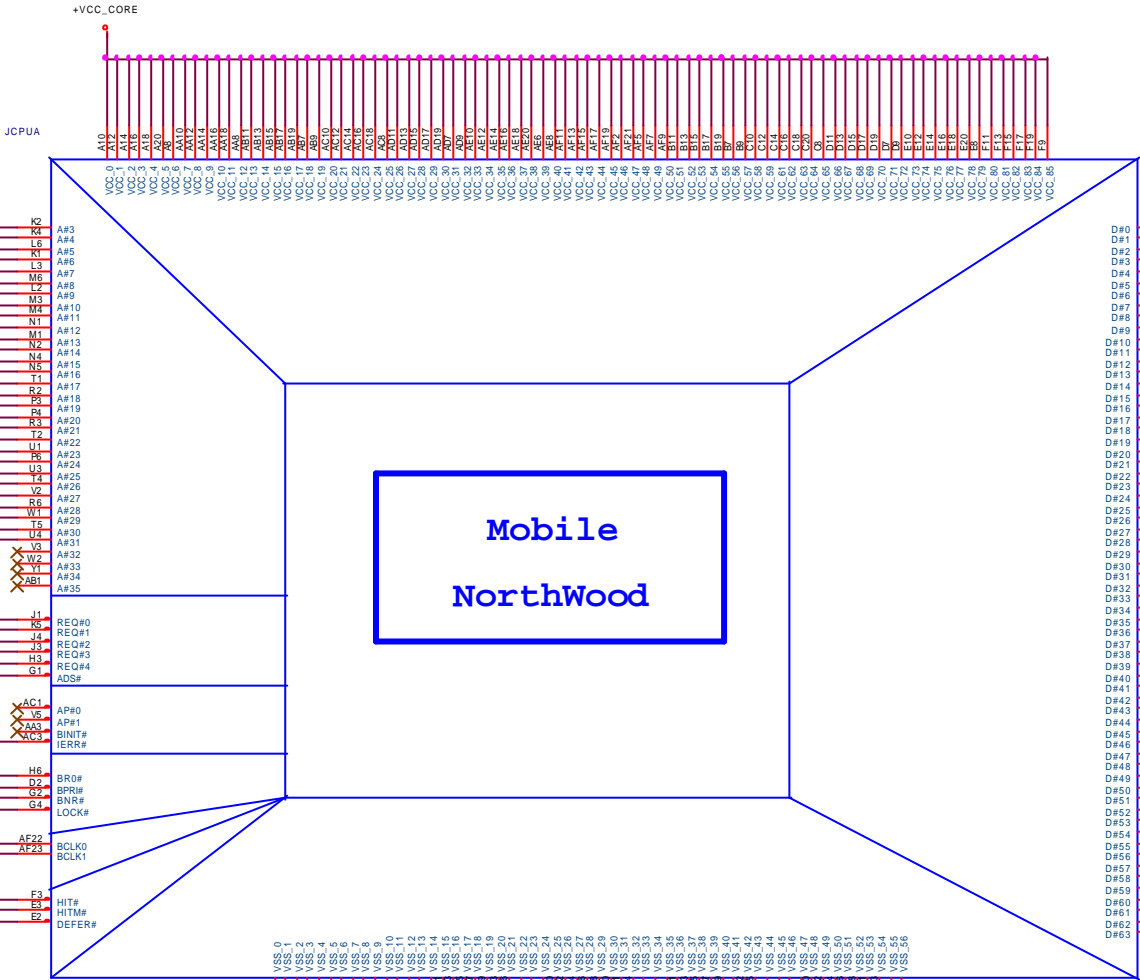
+VCC_CORE

JCPUA

A10 A12 A14 A16 A18 A20 A6 A8 AA10 AA12 AA14 AA16 AA18 AA8 AB11 AB13 AB15 AB17 AB19 AB7 AB9 AC10 AC12 AC14 AC16 AC18 AC8 AD11 AD13 AD15 AD17 AD19 AD7 AD9 AE10 AE12 AE14 AE16 AE18 AE20 AE6 AE8 AF11 AF13 AF15 AF17 AF19 AF2 AF21 AF5 AF7 AF9 B11 B13 B15 B17 B19 B7 B9 C10 C12 C14 C16 C18 C20 C8 D11 D13 D15 D17 D19 D7 D9 E10 E12 E14 E16 E18 E20 E8 F11 F13 F15 F17 F19 F9

VCC_0 VCC_1 VCC_2 VCC_3 VCC_4 VCC_5 VCC_6 VCC_7 VCC_8 VCC_9 VCC_10 VCC_11 VCC_12 VCC_13 VCC_14 VCC_15 VCC_16 VCC_17 VCC_18 VCC_19 VCC_20 VCC_21 VCC_22 VCC_23 VCC_24 VCC_25 VCC_26 VCC_27 VCC_28 VCC_29 VCC_30 VCC_31 VCC_32 VCC_33 VCC_34 VCC_35 VCC_36 VCC_37 VCC_38 VCC_39 VCC_40 VCC_41 VCC_42 VCC_43 VCC_44 VCC_45 VCC_46 VCC_47 VCC_48 VCC_49 VCC_50 VCC_51 VCC_52 VCC_53 VCC_54 VCC_55 VCC_56 VCC_57 VCC_58 VCC_59 VCC_60 VCC_61 VCC_62 VCC_63 VCC_64 VCC_65 VCC_66 VCC_67 VCC_68 VCC_69 VCC_70 VCC_71 VCC_72 VCC_73 VCC_74 VCC_75 VCC_76 VCC_77 VCC_78 VCC_79 VCC_80 VCC_81 VCC_82 VCC_83 VCC_84 VCC_85

K2 A#3
K4 A#4
L6 A#5
K1 A#6
L3 A#7
M6 A#8
L2 A#9
M3 A#10
M4 A#11
N1 A#12
M1 A#13
N2 A#14
N4 A#15
N5 A#16
T1 A#17
R2 A#18
P3 A#19
P4 A#20
R3 A#21
T2 A#22
U1 A#23
P6 A#24
U3 A#25
T4 A#26
V2 A#27
R6 A#28
W1 A#29
T5 A#30
U4 A#31
V3 A#32
W2 A#33
Y1 A#34
AB1 A#35

J1 REQ#0
K5 REQ#1
J4 REQ#2
J3 REQ#3
H3 REQ#4
G1 ADS#

AC1 AP#0
V5 AP#1
AA3 BINIT#
AC3 IERR#

H6 BR0#
D2 BPRI#
G2 BNR#
G4 LOCK#

AF22 BCLK0
AF23 BCLK1

F3 HIT#
E3 HITM#
E2 DEFER#

Mobile

NorthWood

D#0 D#1 D#2 D#3 D#4 D#5 D#6 D#7 D#8 D#9 D#10 D#11 D#12 D#13 D#14 D#15 D#16 D#17 D#18 D#19 D#20 D#21 D#22 D#23 D#24 D#25 D#26 D#27 D#28 D#29 D#30 D#31 D#32 D#33 D#34 D#35 D#36 D#37 D#38 D#39 D#40 D#41 D#42 D#43 D#44 D#45 D#46 D#47 D#48 D#49 D#50 D#51 D#52 D#53 D#54 D#55 D#56 D#57 D#58 D#59 D#60 D#61 D#62 D#63

VSS_0 VSS_1 VSS_2 VSS_3 VSS_4 VSS_5 VSS_6 VSS_7 VSS_8 VSS_9 VSS_10 VSS_11 VSS_12 VSS_13 VSS_14 VSS_15 VSS_16 VSS_17 VSS_18 VSS_19 VSS_20 VSS_21 VSS_22 VSS_23 VSS_24 VSS_25 VSS_26 VSS_27 VSS_28 VSS_29 VSS_30 VSS_31 VSS_32 VSS_33 VSS_34 VSS_35 VSS_36 VSS_37 VSS_38 VSS_39 VSS_40 VSS_41 VSS_42 VSS_43 VSS_44 VSS_45 VSS_46 VSS_47 VSS_48 VSS_49 VSS_50 VSS_51 VSS_52 VSS_53 VSS_54 VSS_55 VSS_56